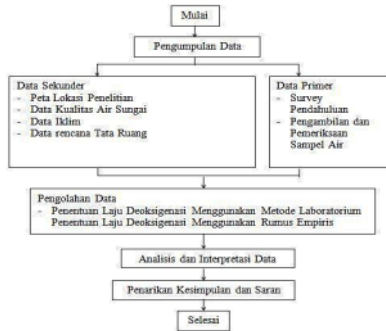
Mulai

Pengumpulan Data

Data Sekunder
- Peta Lokasi Penelitian
- Data Kualitas Air Sungai
- Data Iklim
- Data rencana Tata Ruang

Data Primer
- Survey Pendahuluan
- Pengambilan dan Pemeriksaan Sampel Air

Pengolahan Data
- Penentuan Laju Deoksigenasi Menggunakan Metode Laboratorium
Penentuan Laju Deoksigenasi Menggunakan Rumus Empiris

Analisis dan Interpretasi Data

Penarikan Kesimpulan dan Saran

Selesai